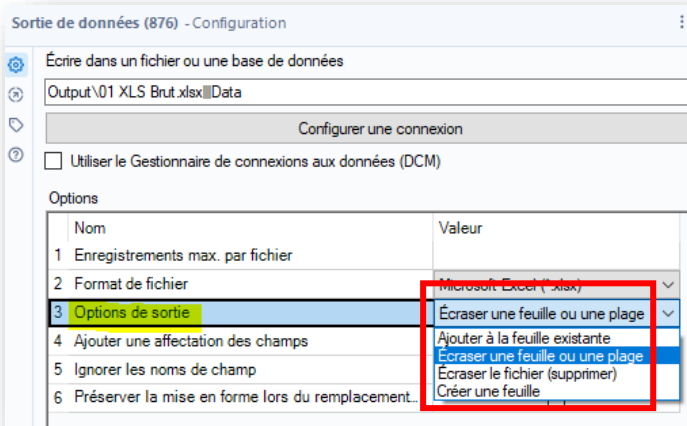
Sortie de données (876) - Configuration

Écrire dans un fichier ou une base de données

Output\01 XLS Brut.xlsx|||Data

Configurer une connexion

Utiliser le Gestionnaire de connexions aux données (DCM)

Options

| | Nom | Valeur |
|---|---|---|
| 1 | Enregistrements max. par fichier | |
| 2 | Format de fichier | Microsoft Excel (*.xlsx) |
| 3 | Options de sortie | Écraser une feuille ou une plage |
| 4 | Ajouter une affectation des champs | |
| 5 | Ignorer les noms de champ | |
| 6 | Préserver la mise en forme lors du remplacement... | |

Ajouter à la feuille existante
Écraser une feuille ou une plage
Écraser le fichier (supprimer)
Créer une feuille